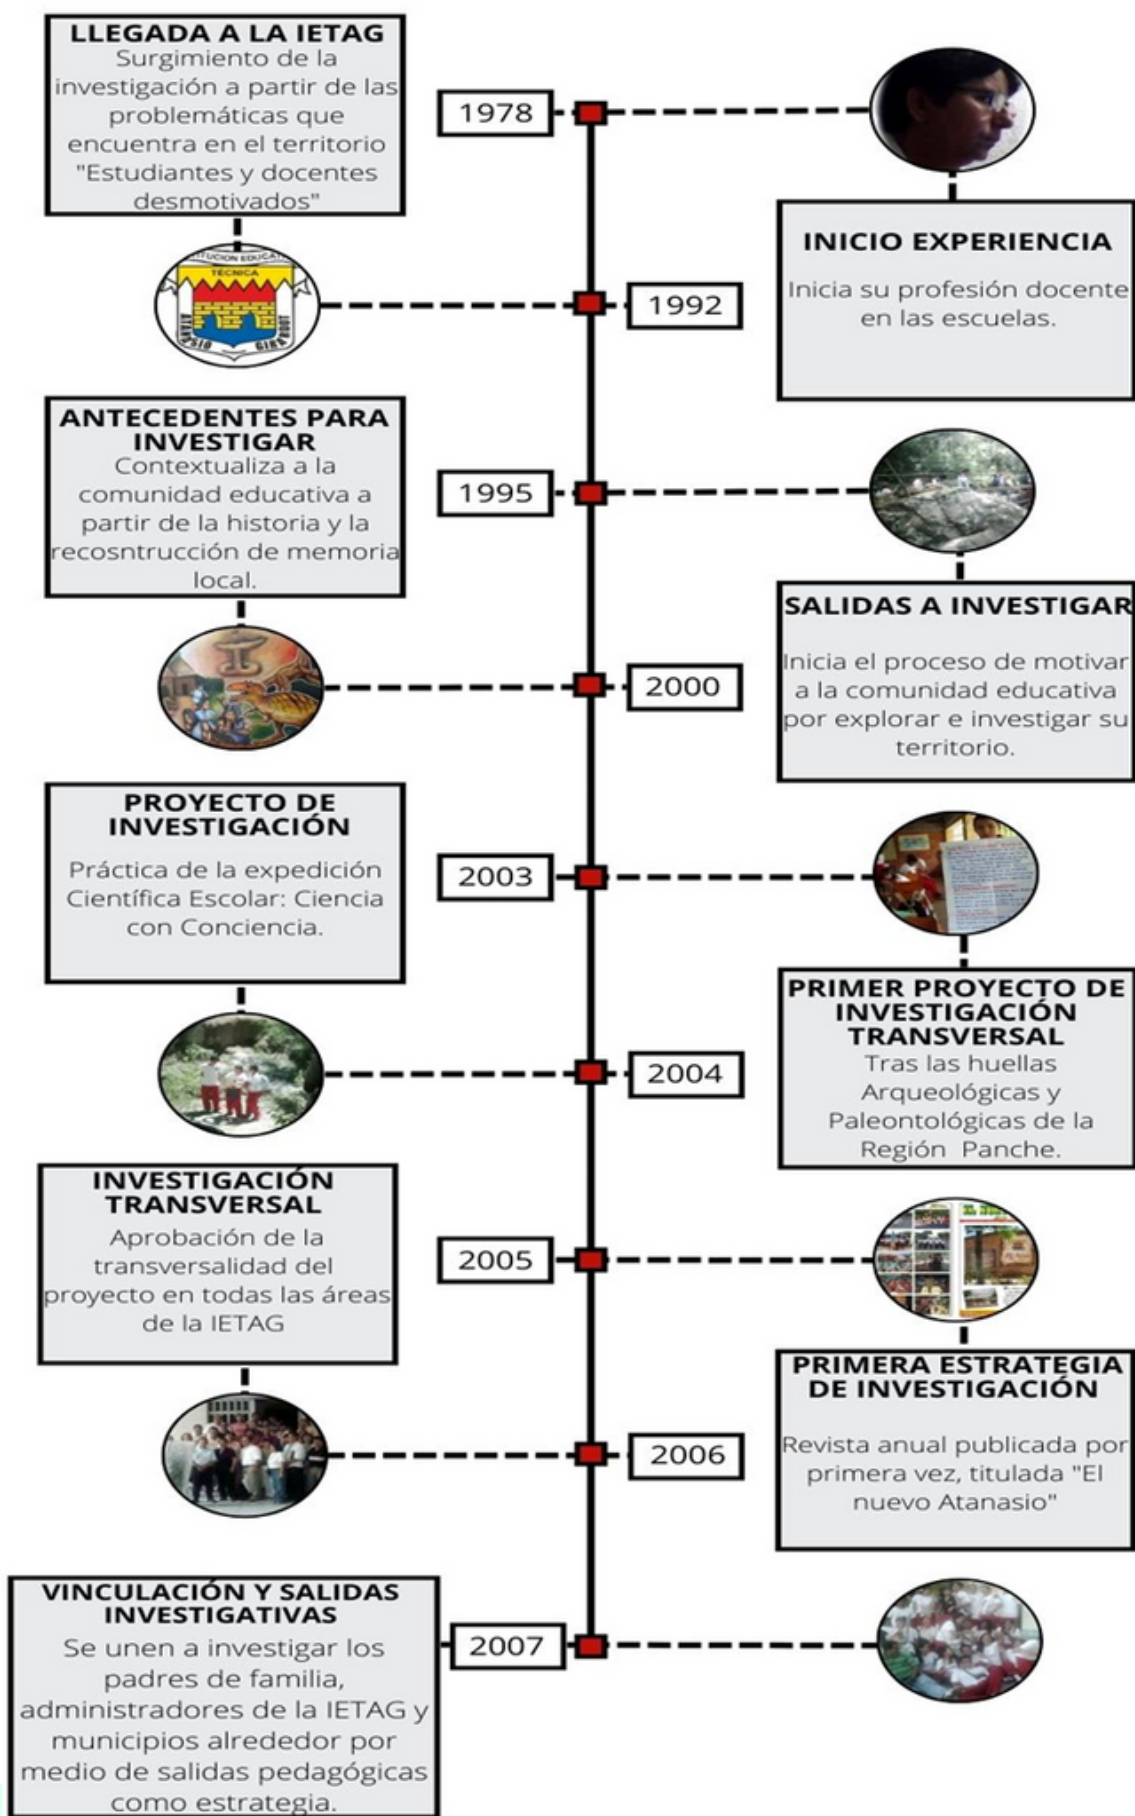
LLEGADA A LA IETAG
Surgimiento de la investigación a partir de las problemáticas que encuentra en el territorio "Estudiantes y docentes desmotivados"

1978

INICIO EXPERIENCIA
Inicia su profesión docente en las escuelas.

TÉCNICA

1992

ANTECEDENTES PARA INVESTIGAR
Contextualiza a la comunidad educativa a partir de la historia y la recosntrucción de memoria local.

1995

SALIDAS A INVESTIGAR
Inicia el proceso de motivar a la comunidad educativa por explorar e investigar su territorio.

2000

PROYECTO DE INVESTIGACIÓN
Práctica de la expedición Científica Escolar: Ciencia con Conciencia.

2003

PRIMER PROYECTO DE INVESTIGACIÓN TRANSVERSAL
Tras las huellas Arqueológicas y Paleontológicas de la Región Panche.

2004

INVESTIGACIÓN TRANSVERSAL
Aprobación de la transversalidad del proyecto en todas las áreas de la IETAG

2005

PRIMERA ESTRATEGIA DE INVESTIGACIÓN
Revista anual publicada por primera vez, titulada "El nuevo Atanasio"

2006

VINCULACIÓN Y SALIDAS INVESTIGATIVAS
Se unen a investigar los padres de familia, administradores de la IETAG y municipios alrededor por medio de salidas pedagógicas como estrategia.

2007